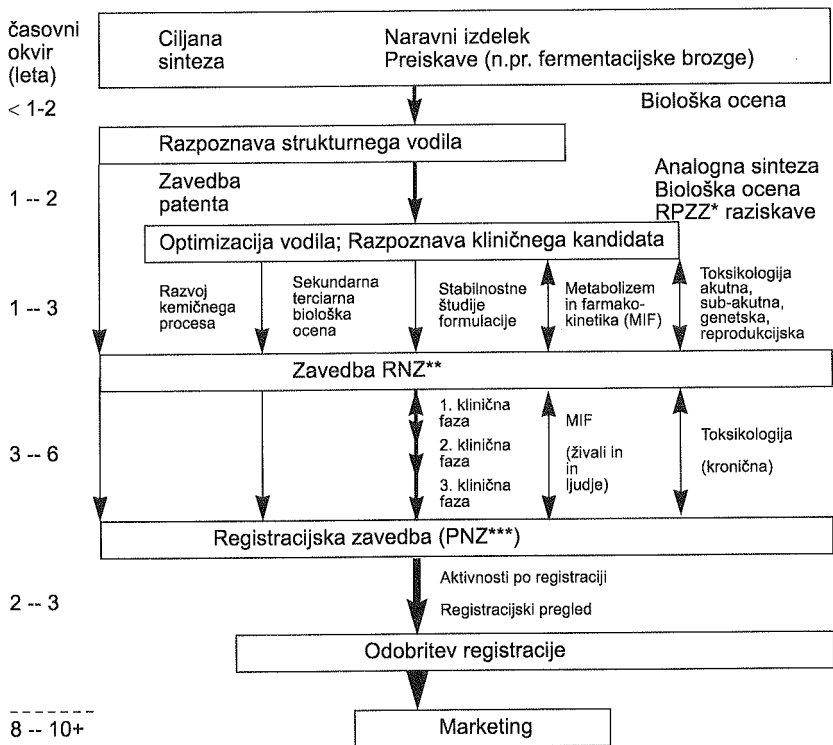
časovni okvir (leta)

Ciljana sinteza

Naravni izdelek
Preiskave (n.pr. fermentacijske brozge)

< 1-2

Biološka ocena

Razpoznava strukturnega vodila

1 -- 2

Zavedba patenta

Analogna sinteza
Biološka ocena
RPZZ* raziskave

Optimizacija vodila; Razpoznava kliničnega kandidata

1 -- 3

Razvoj kemičnega procesa

Sekundarna terciarna biološka ocena

Stabilnostne študije formulacije

Metabolizem in farmakokinetika (MIF)

Toksikologija akutna, sub-akutna, genetska, reprodukcijska

Zavedba RNZ**

3 -- 6

1. klinična faza
2. klinična faza
3. klinična faza

MIF
(živali in in ljudje)

Toksikologija
(kronična)

Registracijska zavedba (PNZ***)

2 -- 3

Aktivnosti po registraciji
Registracijski pregled

Odobritev registracije

-------
8 -- 10+

Marketing